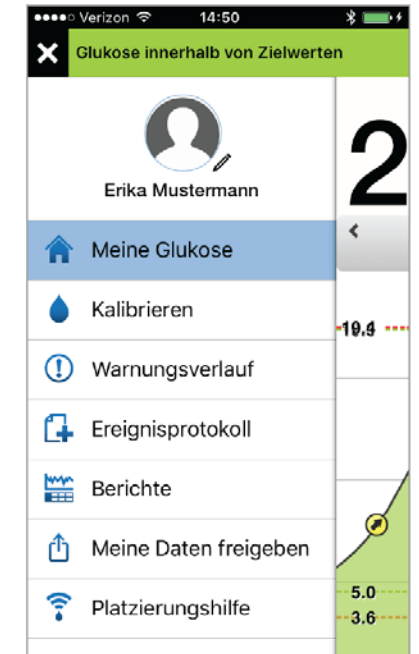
●●●●○ Verizon 14:50

✕ Glukose innerhalb von Zielwerten

Erika Mustermann

Meine Glukose

Kalibrieren

Warnungsverlauf

Ereignisprotokoll

Berichte

Meine Daten freigeben

Platzierungshilfe

2

<

19.4

5.0

3.6